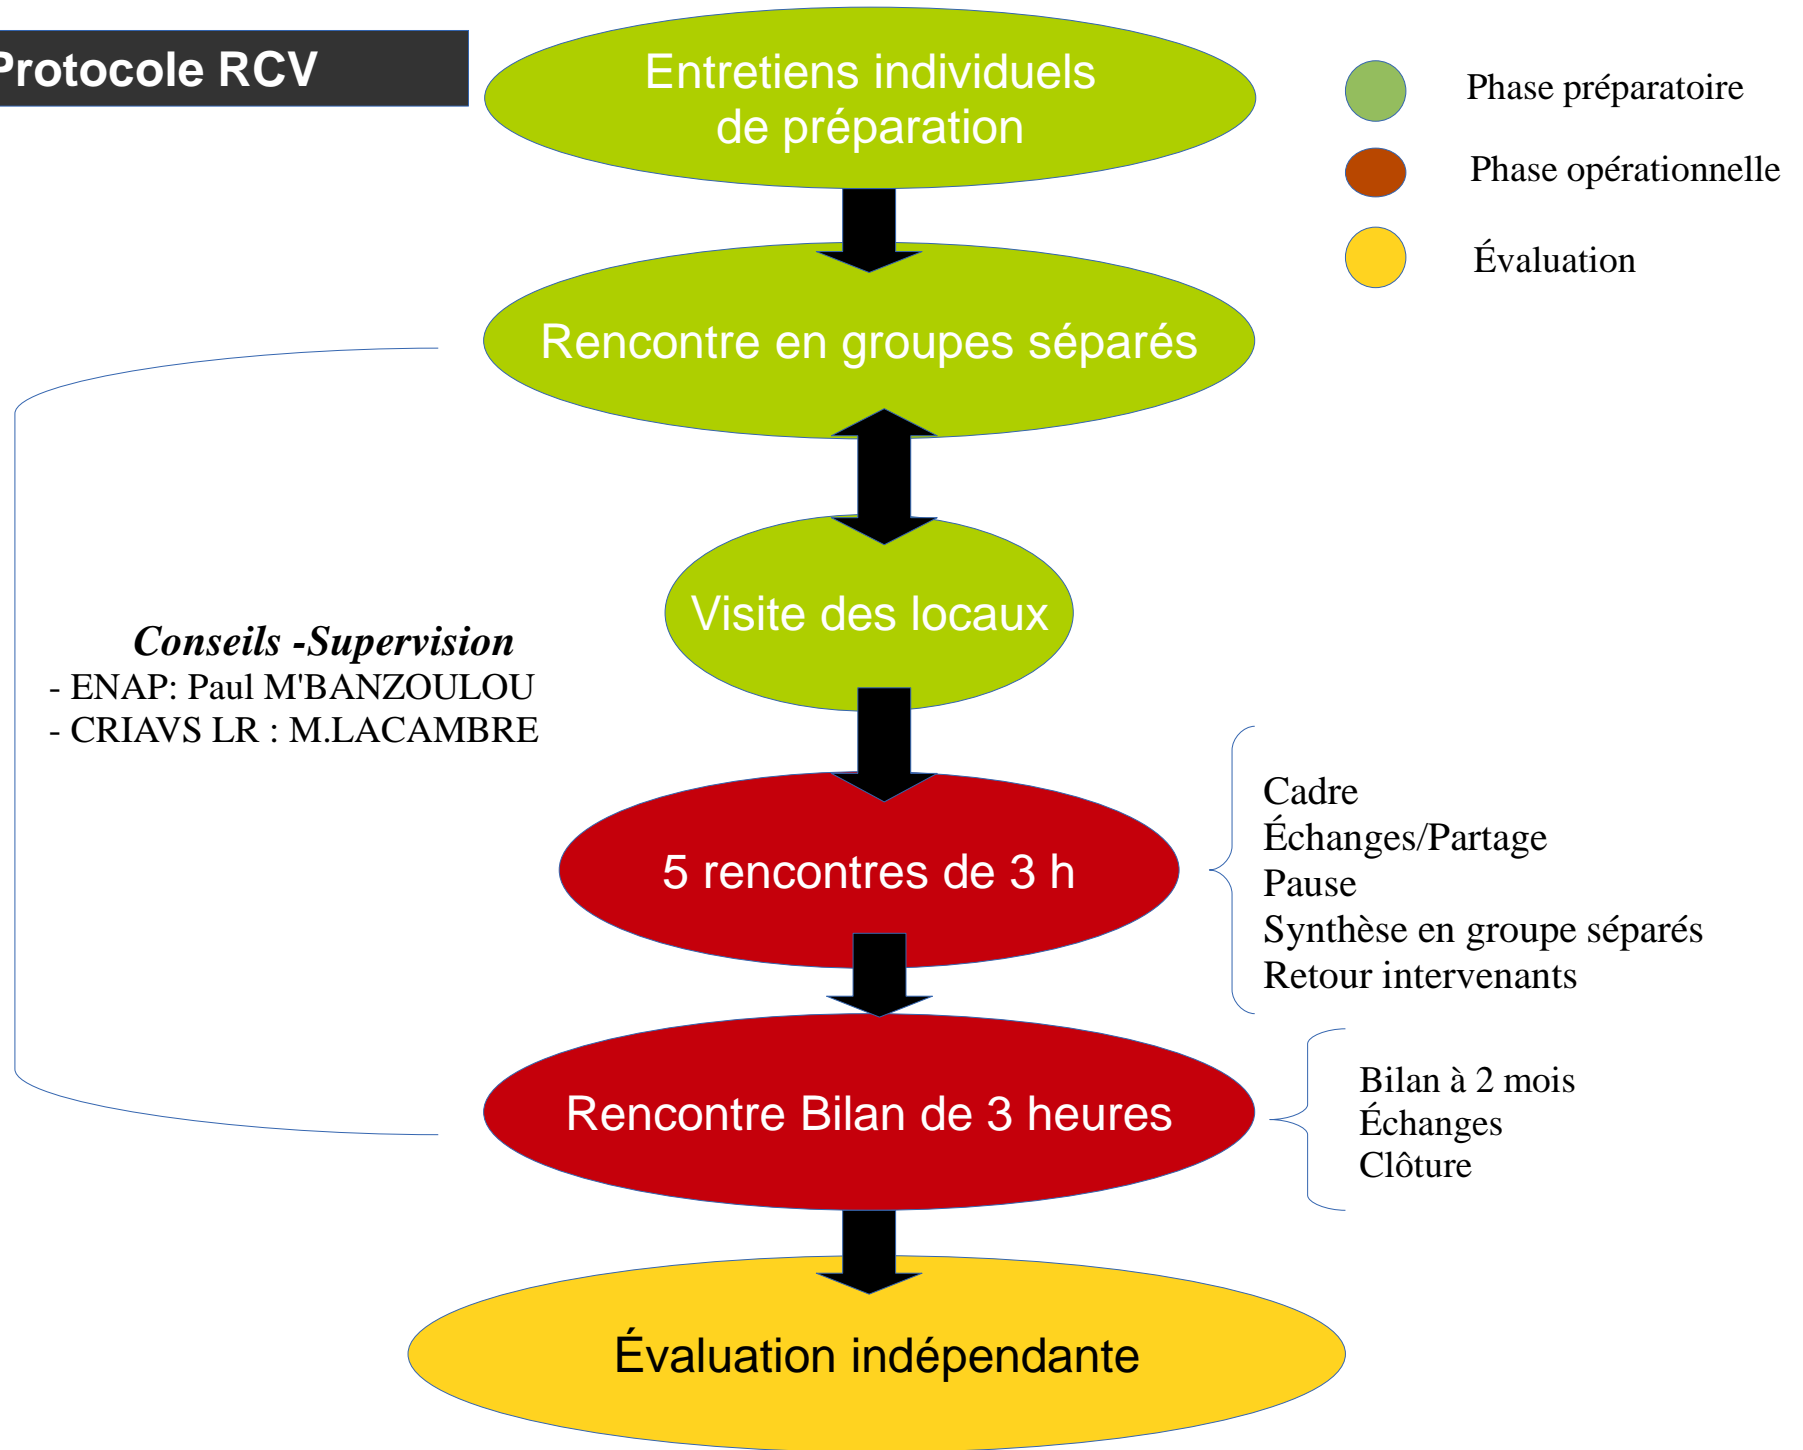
Protocole RCV

Entretiens individuels de préparation

Phase préparatoire

Phase opérationnelle

Évaluation

Rencontre en groupes séparés

Visite des locaux

Conseils -Supervision
- ENAP: Paul M'BANZOULOU
- CRIAVS LR : M.LACAMBRE

5 rencontres de 3 h

Cadre
Échanges/Partage
Pause
Synthèse en groupe séparés
Retour intervenants

Rencontre Bilan de 3 heures

Bilan à 2 mois
Échanges
Clôture

Évaluation indépendante